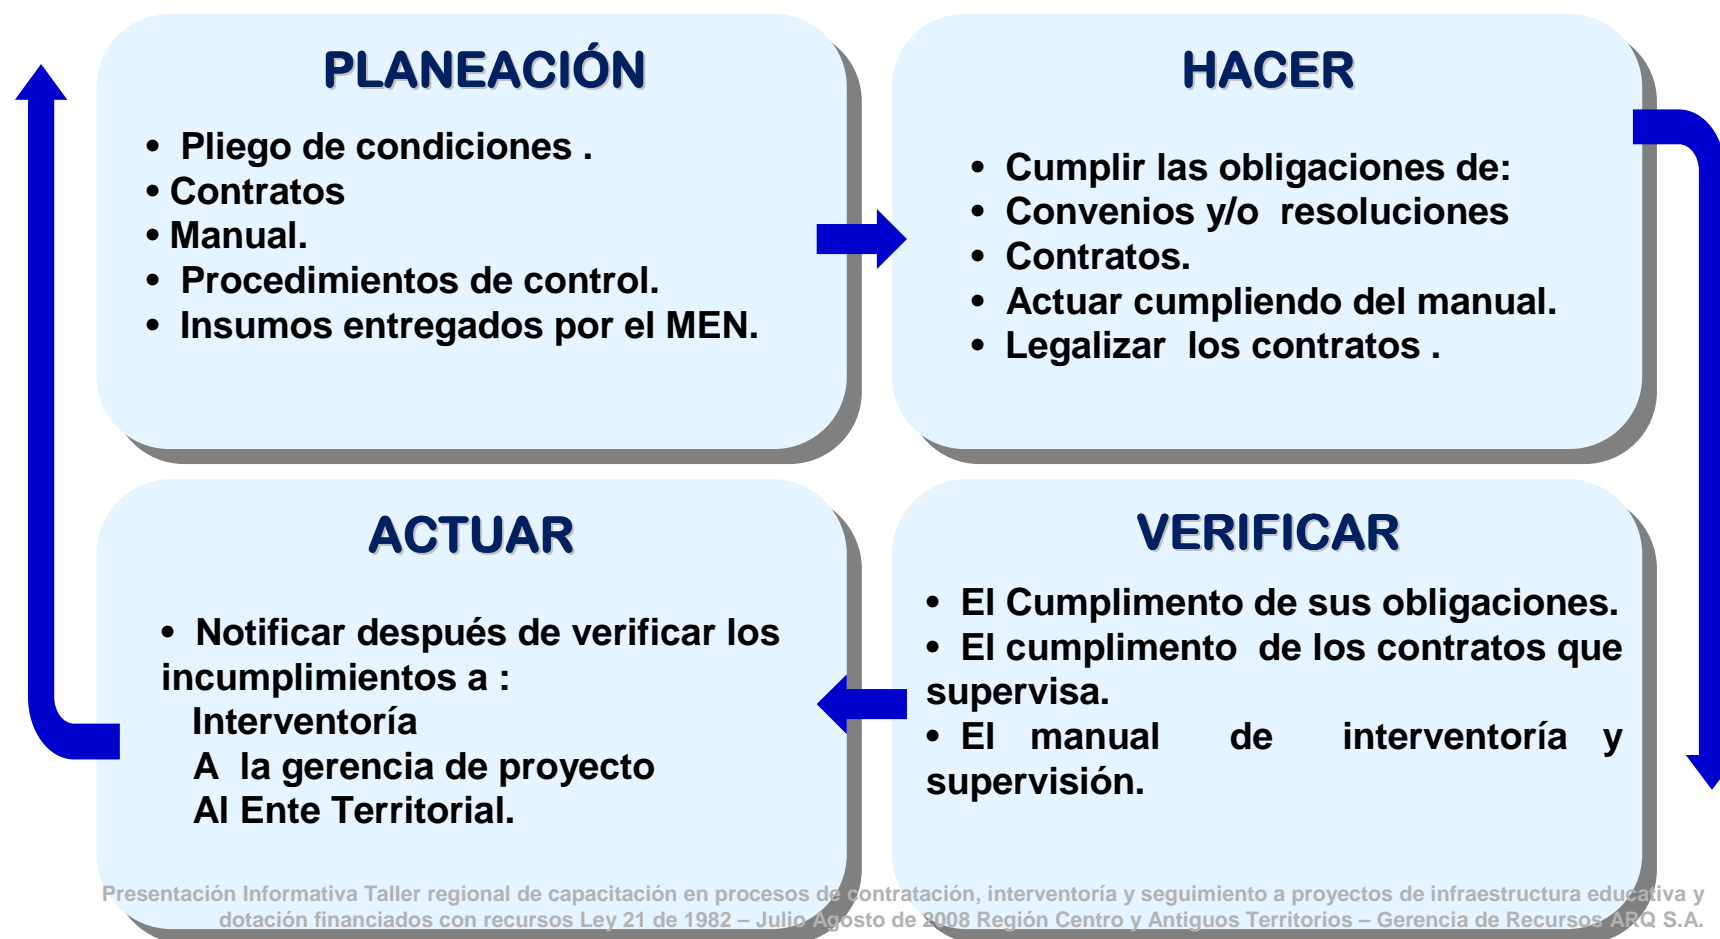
PLANEACIÓN

• Pliego de condiciones .
• Contratos
• Manual.
• Procedimientos de control.
• Insumos entregados por el MEN.

HACER

• Cumplir las obligaciones de:
• Convenios y/o resoluciones
• Contratos.
• Actuar cumpliendo del manual.
• Legalizar los contratos .

ACTUAR

• Notificar después de verificar los incumplimientos a :
Interventoría
A la gerencia de proyecto
Al Ente Territorial.

VERIFICAR

• El Cumplimento de sus obligaciones.
• El cumplimento de los contratos que supervisa.
• El manual de interventoría y supervisión.

Presentación Informativa Taller regional de capacitación en procesos de contratación, interventoría y seguimiento a proyectos de infraestructura educativa y dotación financiados con recursos Ley 21 de 1982 – Julio Agosto de 2008 Región Centro y Antiguos Territorios – Gerencia de Recursos ARQ S.A.